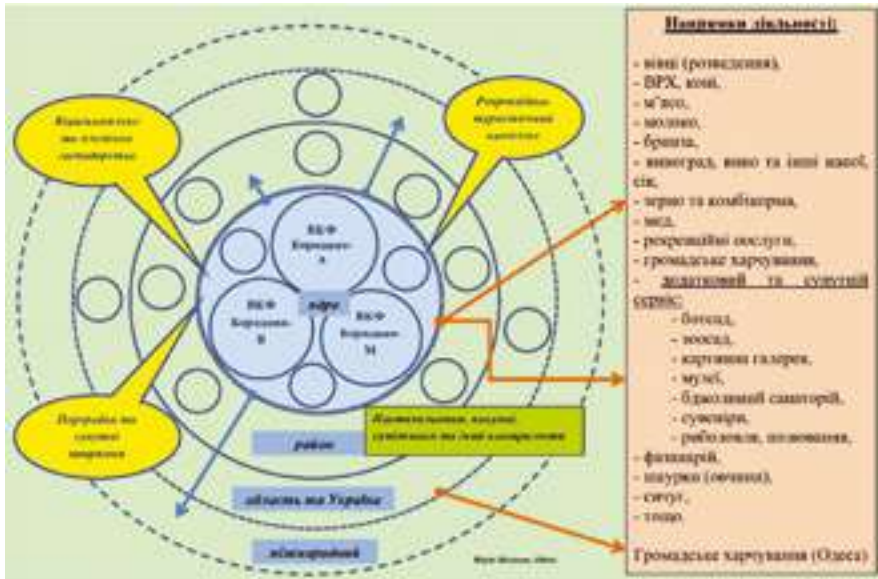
Напрямки діяльності:

- вівці (розведення),
- ВРХ, коні,
- м'ясо,
- молоко,
- бринза,
- виноград, вино та інші напої, сік,
- зерно та комбікорма,
- мед,
- рекреаційні послуги,
- громадське харчування,
- додатковий та супутній сервіс:
- батсад,
- зоосад,
- картинна галерея,
- музей,
- бджолиний санаторій,
- сувеніри,
- риболовля, полювання,
- фазанарій,
- шкурки (овчина),
- сигут,
- тощо.

Громадське харчування (Одеса)

Відновлювальне та племінне скотарство

Рекреаційно-туристичний комплекс

Переробка та супутні напрямки

ВКФ Бородино А

ВКФ Бородино В

ВКФ Бородино М

офіс

Взаємовигідна, ноухау, спільна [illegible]

район

область та Україна

міжнародний

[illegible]